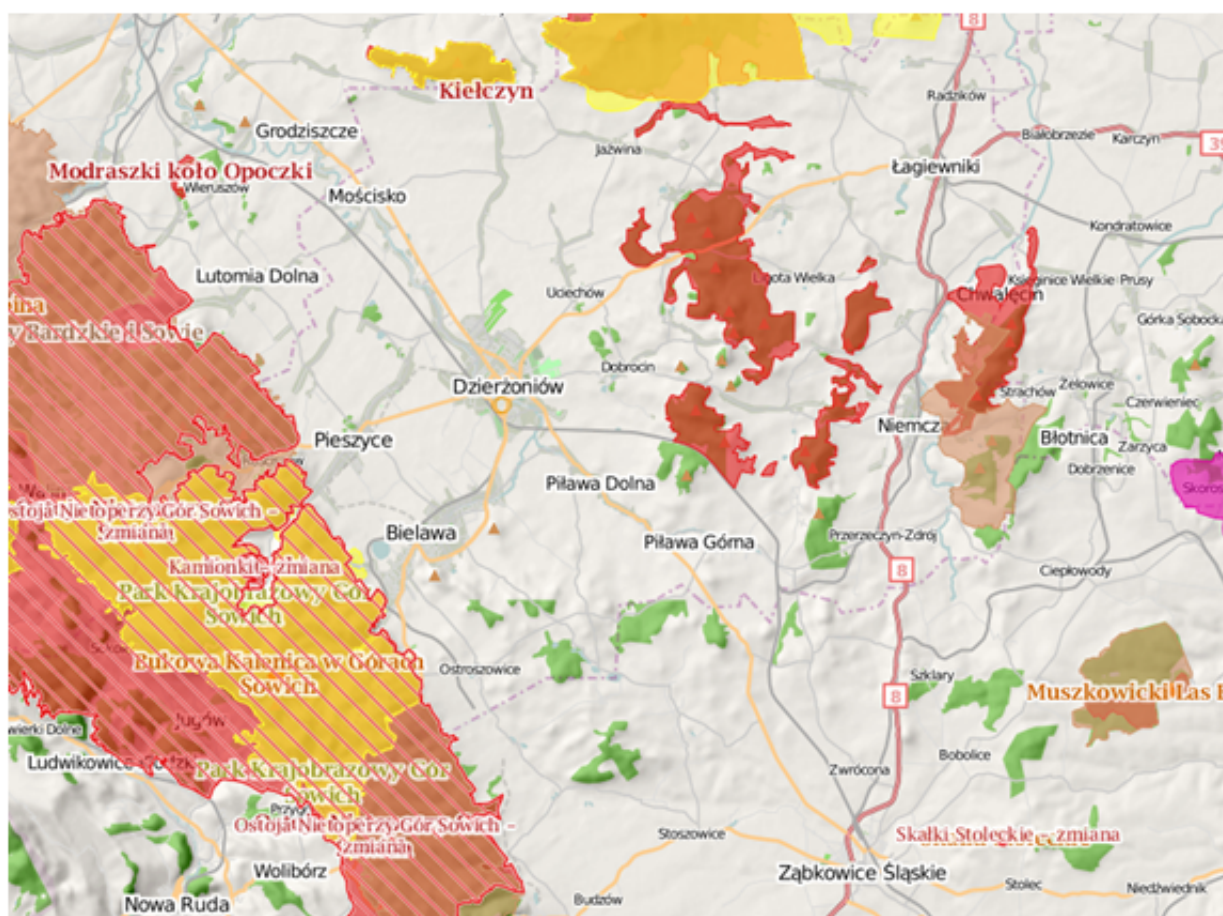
8
Kiełczyn
Radzików
Grodziszcze
Jaźwina
Białobrzezie
Karczyn
39
Modraszki koło Opoczki
Łagiewniki
Wieruszów
Mościsko
Kondratowice
Lutomia Dolna
Sobota Wielka
Księginice Wielkie
Prusy
Chwalęcin
Uciechów
dina
y Bardzkie i Sowie
Górka Sobocka
Dobrocin
Dzierżoniów
Strachów
Żelowice
Czerwieniec
Pieszyce
Niemcza
Błotnica
Zarzyca
Dobrzenice
Piława Dolna
Skoroszyce
Ostoja Nietoperzy Gór Sowich – zmiana
Bielawa
Piława Górna
Przerzeczyn-Zdrój
Kamionki – zmiana
8
Ciepłowody
Park Krajobrazowy Gór Sowich
Bukowa Kalenica w Górach Sowich
Ostroszowice
Szklary
8
Muszkowicki Las B
Jugów
wierki Dolne
Bobolice
Ludwikowice Kłodzkie
Park Krajobrazowy Gór Sowich
Zwrócona
Przygórze
Ostoja Nietoperzy Gór Sowich – zmiana
Skałki Stoleckie – zmiana
Stoszowice
Wolibórz
Ząbkowice Śląskie
Stolec
Niedźwiednik
Nowa Ruda
Budzów